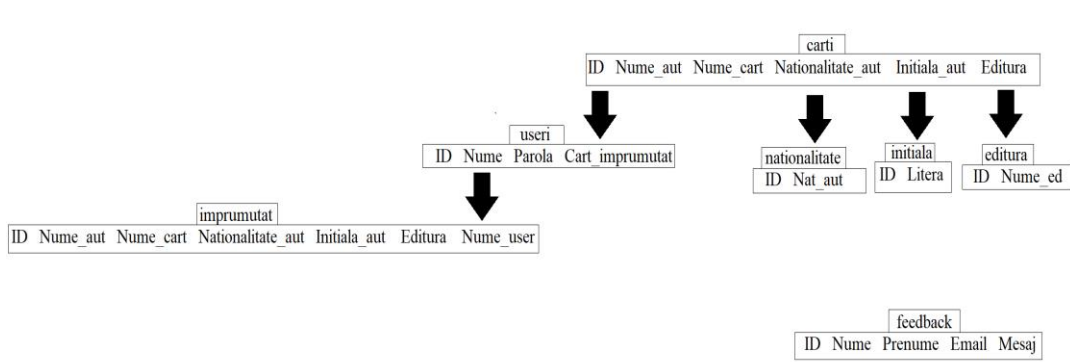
carti
ID Nume_aut Nume_cart Nationalitate_aut Initiala_aut Editura

useri
ID Nume Parola Cart_imprumutat

nationalitate
ID Nat_aut

initiala
ID Litera

editura
ID Nume_ed

imprumutat
ID Nume_aut Nume_cart Nationalitate_aut Initiala_aut Editura Nume_user

feedback
ID Nume Prenume Email Mesaj